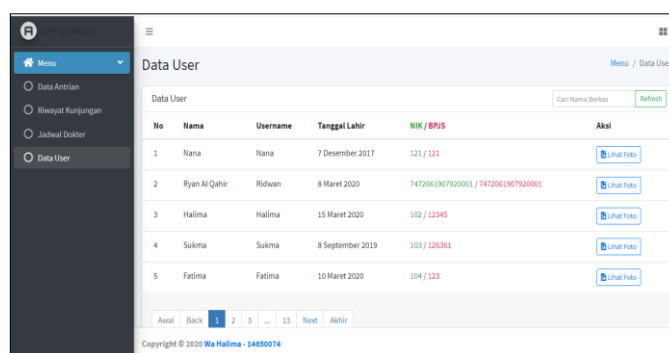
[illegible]

Menu
Data Antrian
Riwayat Kunjungan
Jadwal Dokter
Data User

Data User

Menu / Data Use

Data User

Cari Nama Berkas
Refresh

| No | Nama | Username | Tanggal Lahir | NIK / BPJS | Aksi |
|---|---|---|---|---|---|
| 1 | Nana | Nana | 7 Desember 2017 | 121 / 121 | Lihat Foto |
| 2 | Ryan Al Qahir | Ridwan | 8 Maret 2020 | 7472061907920001 / 7472061907920001 | Lihat Foto |
| 3 | Halima | Halima | 15 Maret 2020 | 102 / 12345 | Lihat Foto |
| 4 | Sukma | Sukma | 8 September 2019 | 103 / 126361 | Lihat Foto |
| 5 | Fatima | Fatima | 10 Maret 2020 | 104 / 123 | Lihat Foto |

Awal Back 1 2 3 ... 13 Next Akhir

Copyright © 2020 Wa Halima - 14650074